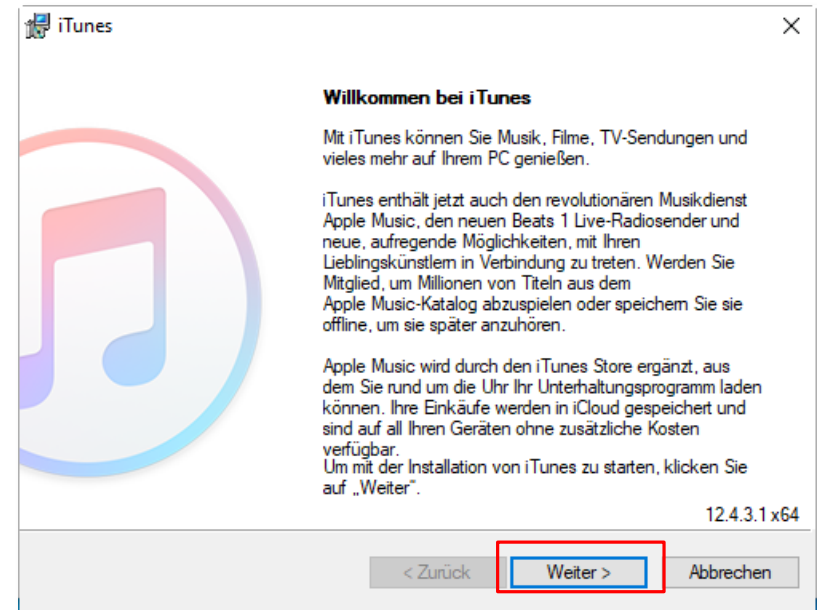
iTunes

×

Willkommen bei iTunes

Mit iTunes können Sie Musik, Filme, TV-Sendungen und vieles mehr auf Ihrem PC genießen.

iTunes enthält jetzt auch den revolutionären Musikdienst Apple Music, den neuen Beats 1 Live-Radiosender und neue, aufregende Möglichkeiten, mit Ihren Lieblingskünstlern in Verbindung zu treten. Werden Sie Mitglied, um Millionen von Titeln aus dem Apple Music-Katalog abzuspielen oder speichern Sie sie offline, um sie später anzuhören.

Apple Music wird durch den iTunes Store ergänzt, aus dem Sie rund um die Uhr Ihr Unterhaltungsprogramm laden können. Ihre Einkäufe werden in iCloud gespeichert und sind auf all Ihren Geräten ohne zusätzliche Kosten verfügbar.
Um mit der Installation von iTunes zu starten, klicken Sie auf „Weiter".

12.4.3.1 x64

< Zurück

Weiter >

Abbrechen